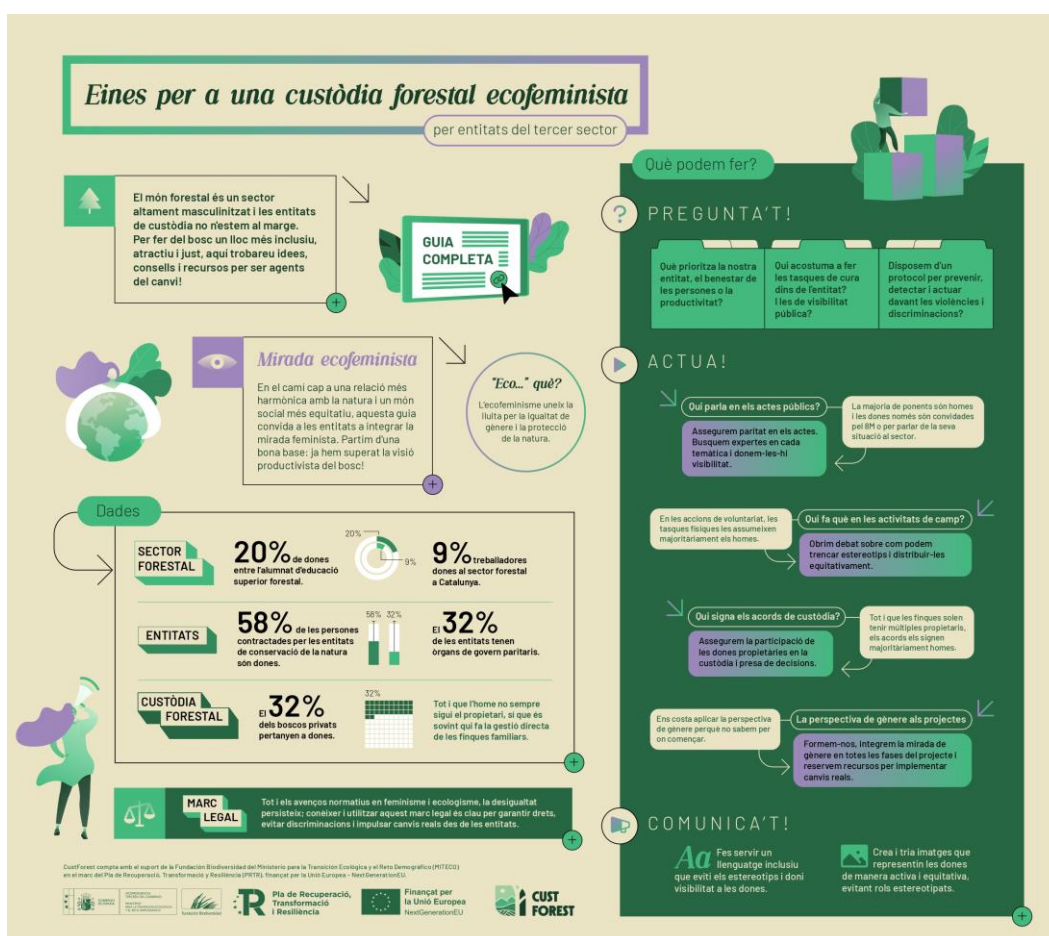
Eines per a una custòdia forestal ecofeminista

per entitats del tercer sector

El món forestal és un sector altament masculinitzat i les entitats de custòdia no n'estem al marge. Per fer del bosc un lloc més inclusiu, atractiu i just, aquí trobareu idees, consells i recursos per ser agents del canvi!

GUIA COMPLETA

Mirada ecofeminista

En el camí cap a una relació més harmònica amb la natura i un món social més equitatiu, aquesta guia convida a les entitats a integrar la mirada feminista. Partim d'una bona base: ja hem superat la visió productivista del bosc!

"Eco..." què?

L'ecofeminisme uneix la lluita per la igualtat de gènere i la protecció de la natura.

Dades

SECTOR FORESTAL

20% de dones entre l'alumnat d'educació superior forestal.

20%

9%

9% treballadores dones al sector forestal a Catalunya.

ENTITATS

58% de les persones contractades per les entitats de conservació de la natura són dones.

58% 32%

El 32% de les entitats tenen òrgans de govern paritaris.

CUSTÒDIA FORESTAL

El 32% dels boscos privats pertanyen a dones.

32%

Tot i que l'home no sempre sigui el propietari, sí que és sovint qui fa la gestió directa de les finques familiars.

MARC LEGAL

Tot i els avenços normatius en feminisme i ecologisme, la desigualtat persisteix; conèixer i utilitzar aquest marc legal és clau per garantir drets, evitar discriminacions i impulsar canvis reals des de les entitats.

Què podem fer?

PREGUNTA'T!

Què prioritza la nostra entitat, el benestar de les persones o la productivitat?

Qui acostuma a fer les tasques de cura dins de l'entitat? I les de visibilitat pública?

Disposem d'un protocol per prevenir, detectar i actuar davant les violències i discriminacions?

ACTUA!

Qui parla en els actes públics?

La majoria de ponents són homes i les dones només són convidades pel 8M o per parlar de la seva situació al sector.

Assegurem paritat en els actes. Busquem expertes en cada temàtica i donem-les-hi visibilitat.

En les accions de voluntariat, les tasques físiques les assumeixen majoritàriament els homes.

Qui fa què en les activitats de camp?

Obrim debat sobre com podem trencar estereotips i distribuir-les equitativament.

Qui signa els acords de custòdia?

Tot i que les finques solen tenir múltiples propietaris, els acords els signen majoritàriament homes.

Assegurem la participació de les dones propietàries en la custòdia i presa de decisions.

Ens costa aplicar la perspectiva de gènere perquè no sabem per on començar.

La perspectiva de gènere als projectes

Formem-nos, integrem la mirada de gènere en totes les fases del projecte i reservem recursos per implementar canvis reals.

COMUNICA'T!

Aa Fes servir un llenguatge inclusiu que eviti els estereotips i doni visibilitat a les dones.

Crea i tria imatges que representin les dones de manera activa i equitativa, evitant rols estereotipats.

CustForest compta amb el suport de la Fundación Biodiversidad del Ministerio para la Transición Ecológica y el Reto Demográfico (MITECO) en el marc del Pla de Recuperació, Transformació i Resiliència (PRTR), finançat per la Unió Europea - NextGenerationEU.

Pla de Recuperació, Transformació i Resiliència

Finançat per la Unió Europea NextGenerationEU

CUST FOREST